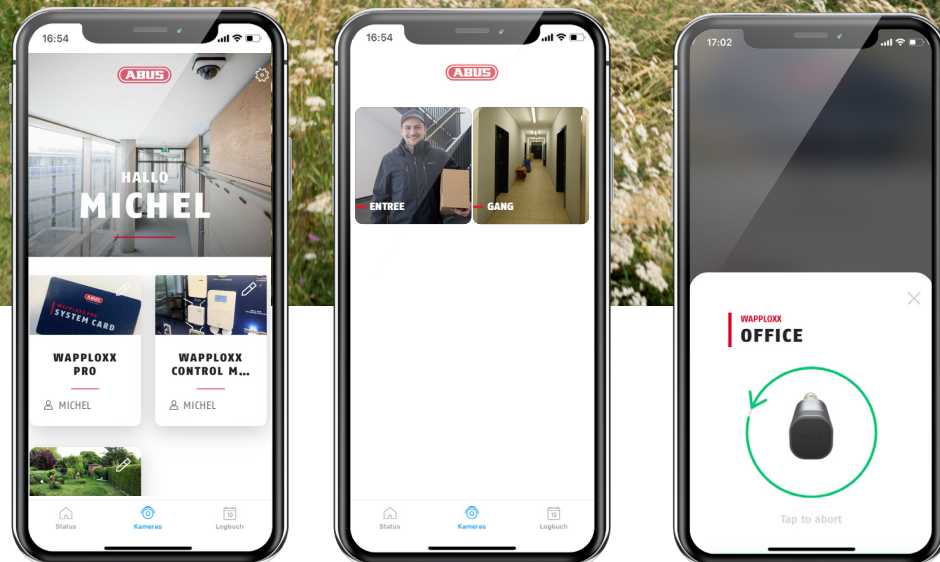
16:54

ABUS

HALLO
MICHEL

ABUS
SYSTEM CARD

WAPPLOXX PRO

MICHEL

WAPPLOXX CONTROL M...

MICHEL

Status
Kameras
10
Logbuch

16:54

ABUS

ENTREE

GANG

Status
Kameras
10
Logbuch

17:02

WAPPLOXX
OFFICE

Tap to abort